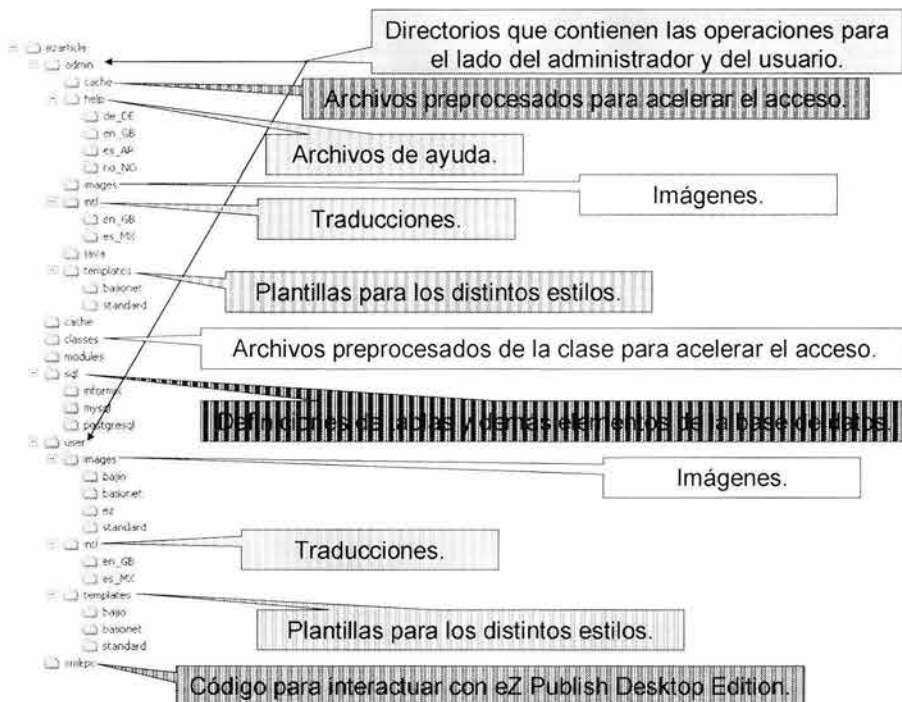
ezarticle
admin
cache
help
de_DE
en_GB
es_AR
no_NO
images
intl
en_GB
es_MX
lavia
templates
basionet
standard
cache
classes
modules
sql
informix
mysql
postgresql
user
images
bajio
basionet
ez
standard
intl
en_GB
es_MX
templates
bajio
basionet
standard
xmlrpc

Directorios que contienen las operaciones para el lado del administrador y del usuario.

Archivos preprocesados para acelerar el acceso.

Archivos de ayuda.

Imágenes.

Traducciones.

Plantillas para los distintos estilos.

Archivos preprocesados de la clase para acelerar el acceso.

Definiciones de tablas y demás elementos de la base de datos.

Imágenes.

Traducciones.

Plantillas para los distintos estilos.

Código para interactuar con eZ Publish Desktop Edition.